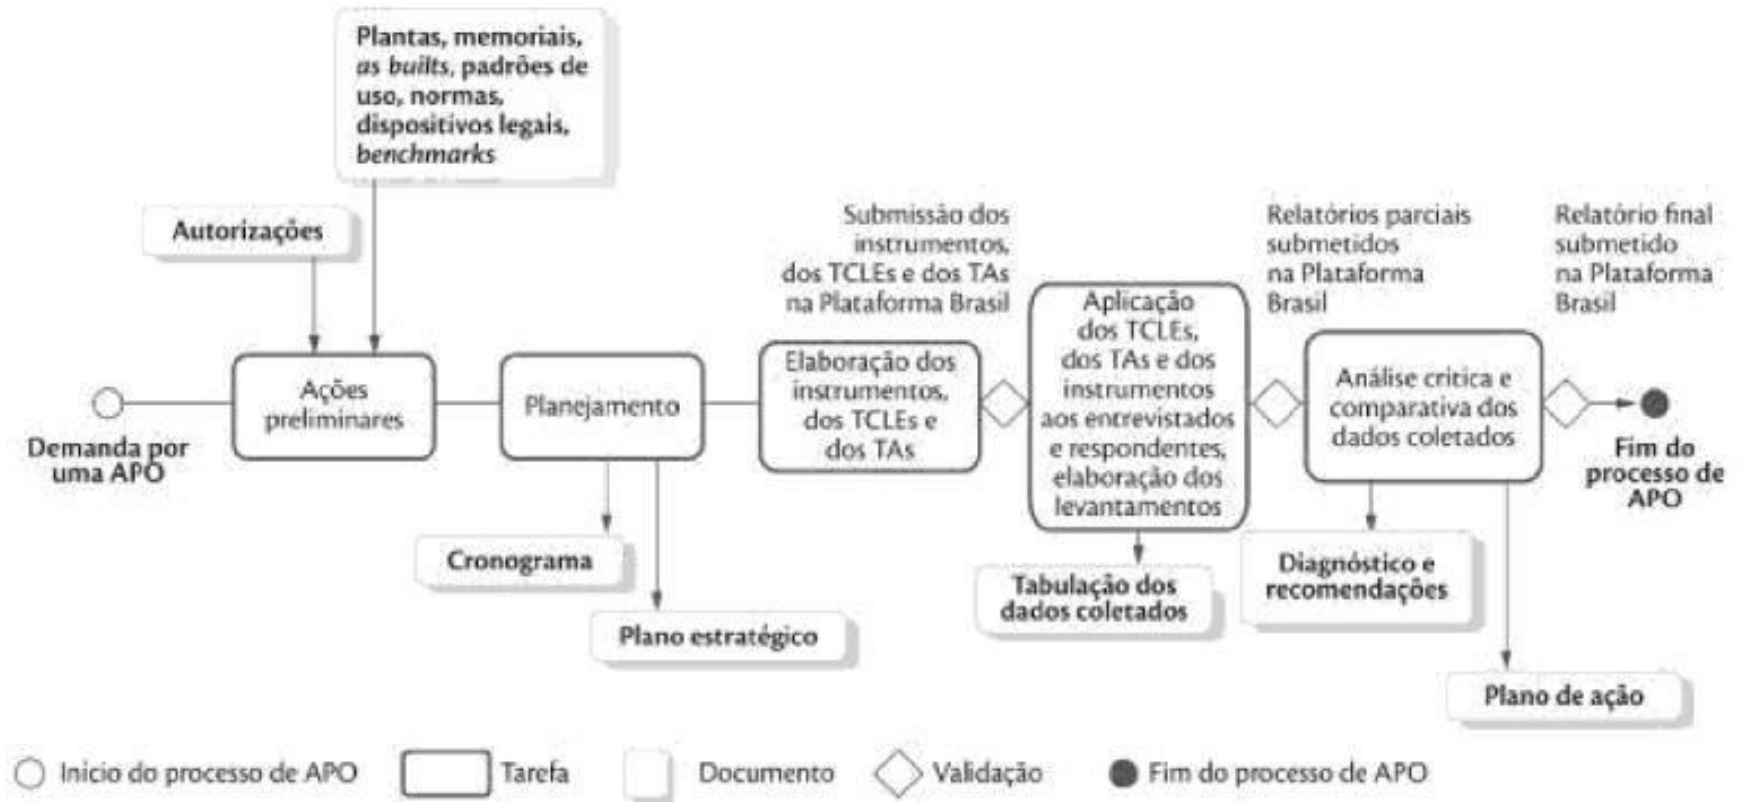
Plantas, memoriais, *as builts*, padrões de uso, normas, dispositivos legais, *benchmarks*

Autorizações

Demanda por uma APO

Ações preliminares

Planejamento

Cronograma

Plano estratégico

Submissão dos instrumentos, dos TCLEs e dos TAs na Plataforma Brasil

Elaboração dos instrumentos, dos TCLEs e dos TAs

Aplicação dos TCLEs, dos TAs e dos instrumentos aos entrevistados e respondentes, elaboração dos levantamentos

Tabulação dos dados coletados

Relatórios parciais submetidos na Plataforma Brasil

Análise crítica e comparativa dos dados coletados

Diagnóstico e recomendações

Plano de ação

Relatório final submetido na Plataforma Brasil

Fim do processo de APO

Início do processo de APO Tarefa Documento Validação Fim do processo de APO